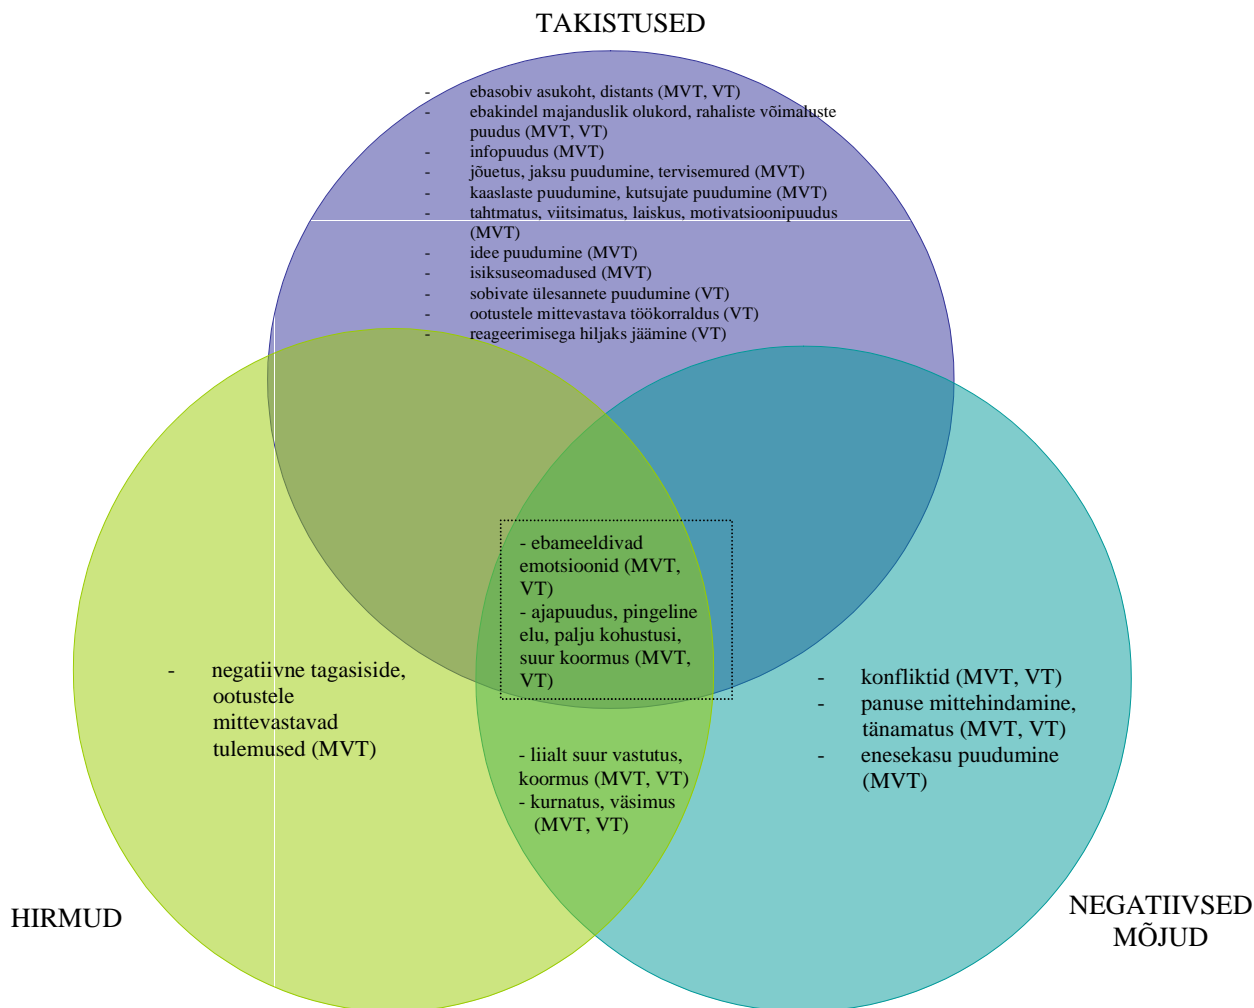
TAKISTUSED

- ebasobiv asukoht, distants (MVT, VT)
- ebakindel majanduslik olukord, rahaliste võimaluste puudus (MVT, VT)
- infopuudus (MVT)
- jõuetus, jaksu puudumine, tervisemured (MVT)
- kaaslaste puudumine, kutsujate puudumine (MVT)
- tahtmatus, viitsimatus, laiskus, motivatsioonipuudus (MVT)
- idee puudumine (MVT)
- isiksuseomadused (MVT)
- sobivate ülesannete puudumine (VT)
- ootustele mittevastava töökorraldus (VT)
- reageerimisega hiljaks jäämine (VT)

- ebameeldivad emotsioonid (MVT, VT)
- ajapuudus, pingeline elu, palju kohustusi, suur koormus (MVT, VT)

- negatiivne tagasiside, ootustele mittevastavad tulemused (MVT)

- konfliktid (MVT, VT)
- panuse mittehindamine, tänamatus (MVT, VT)
- enesekasu puudumine (MVT)

- liialt suur vastutus, koormus (MVT, VT)
- kurnatus, väsimus (MVT, VT)

HIRMUD

NEGATIIVSED MÕJUD